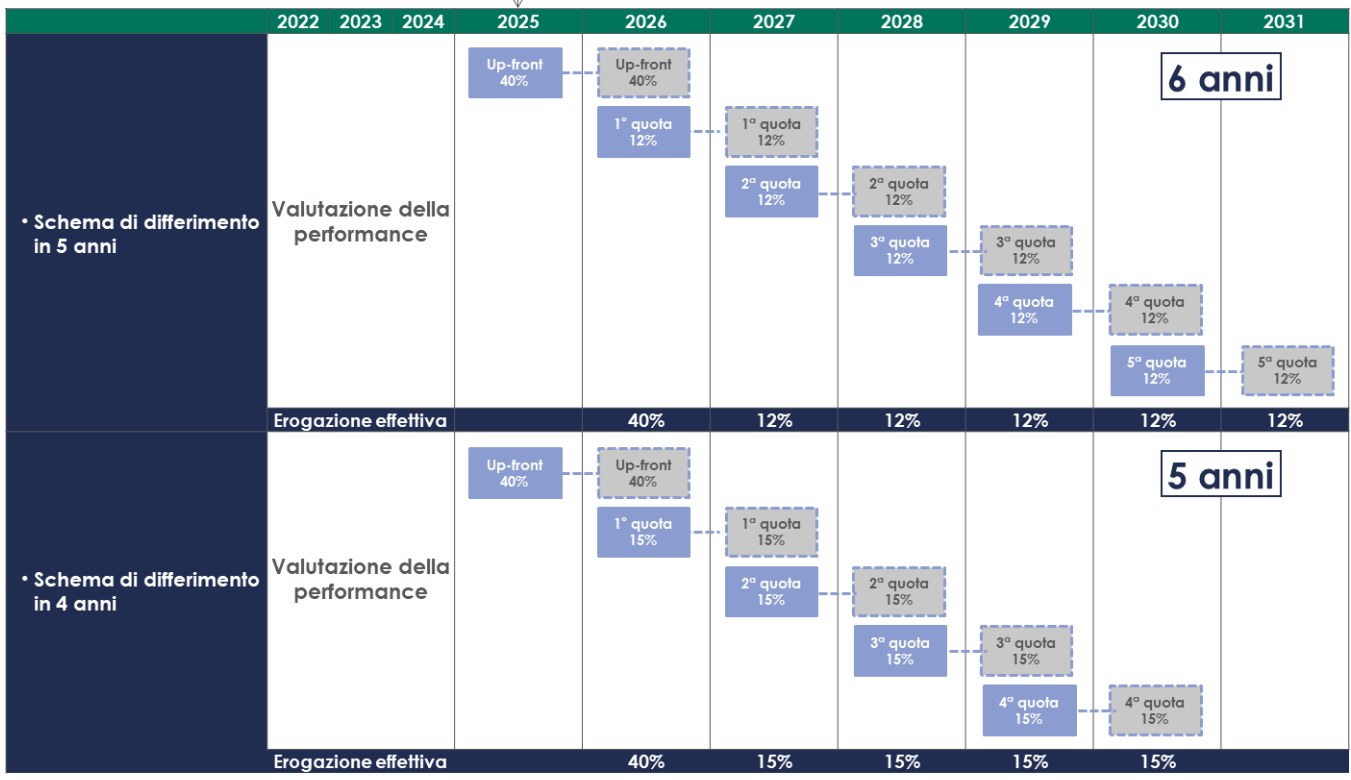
| | 2022 | 2023 | 2024 | 2025 | 2026 | 2027 | 2028 | 2029 | 2030 | 2031 |
|---|---|---|---|---|---|---|---|---|---|---|

6 anni

• Schema di differimento in 5 anni

Valutazione della performance

Up-front 40%
Up-front 40%
1° quota 12%
1ª quota 12%
2ª quota 12%
2ª quota 12%
3ª quota 12%
3ª quota 12%
4ª quota 12%
4ª quota 12%
5ª quota 12%
5ª quota 12%

| Erogazione effettiva | | 40% | 12% | 12% | 12% | 12% | 12% |
|---|---|---|---|---|---|---|---|

5 anni

• Schema di differimento in 4 anni

Valutazione della performance

Up-front 40%
Up-front 40%
1° quota 15%
1ª quota 15%
2ª quota 15%
2ª quota 15%
3ª quota 15%
3ª quota 15%
4ª quota 15%
4ª quota 15%

| Erogazione effettiva | | 40% | 15% | 15% | 15% | 15% | |
|---|---|---|---|---|---|---|---|